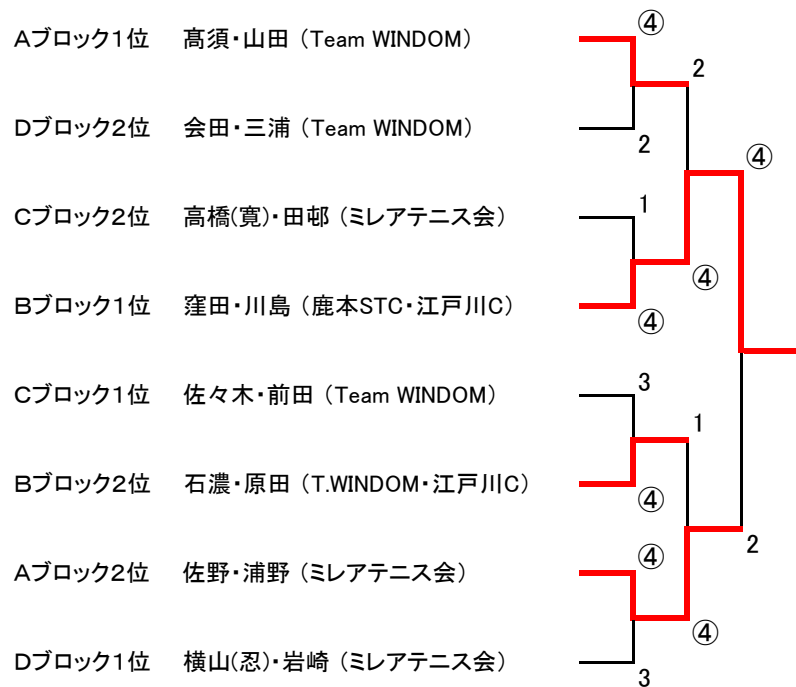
Aブロック1位　高須・山田（Team WINDOM）

Dブロック2位　会田・三浦（Team WINDOM）

Cブロック2位　高橋(寛)・田邨（ミレアテニス会）

Bブロック1位　窪田・川島（鹿本STC・江戸川C）

Cブロック1位　佐々木・前田（Team WINDOM）

Bブロック2位　石濃・原田（T.WINDOM・江戸川C）

Aブロック2位　佐野・浦野（ミレアテニス会）

Dブロック1位　横山(忍)・岩崎（ミレアテニス会）

④
2
2
④
1
④
④
3
1
④
2
④
④
3